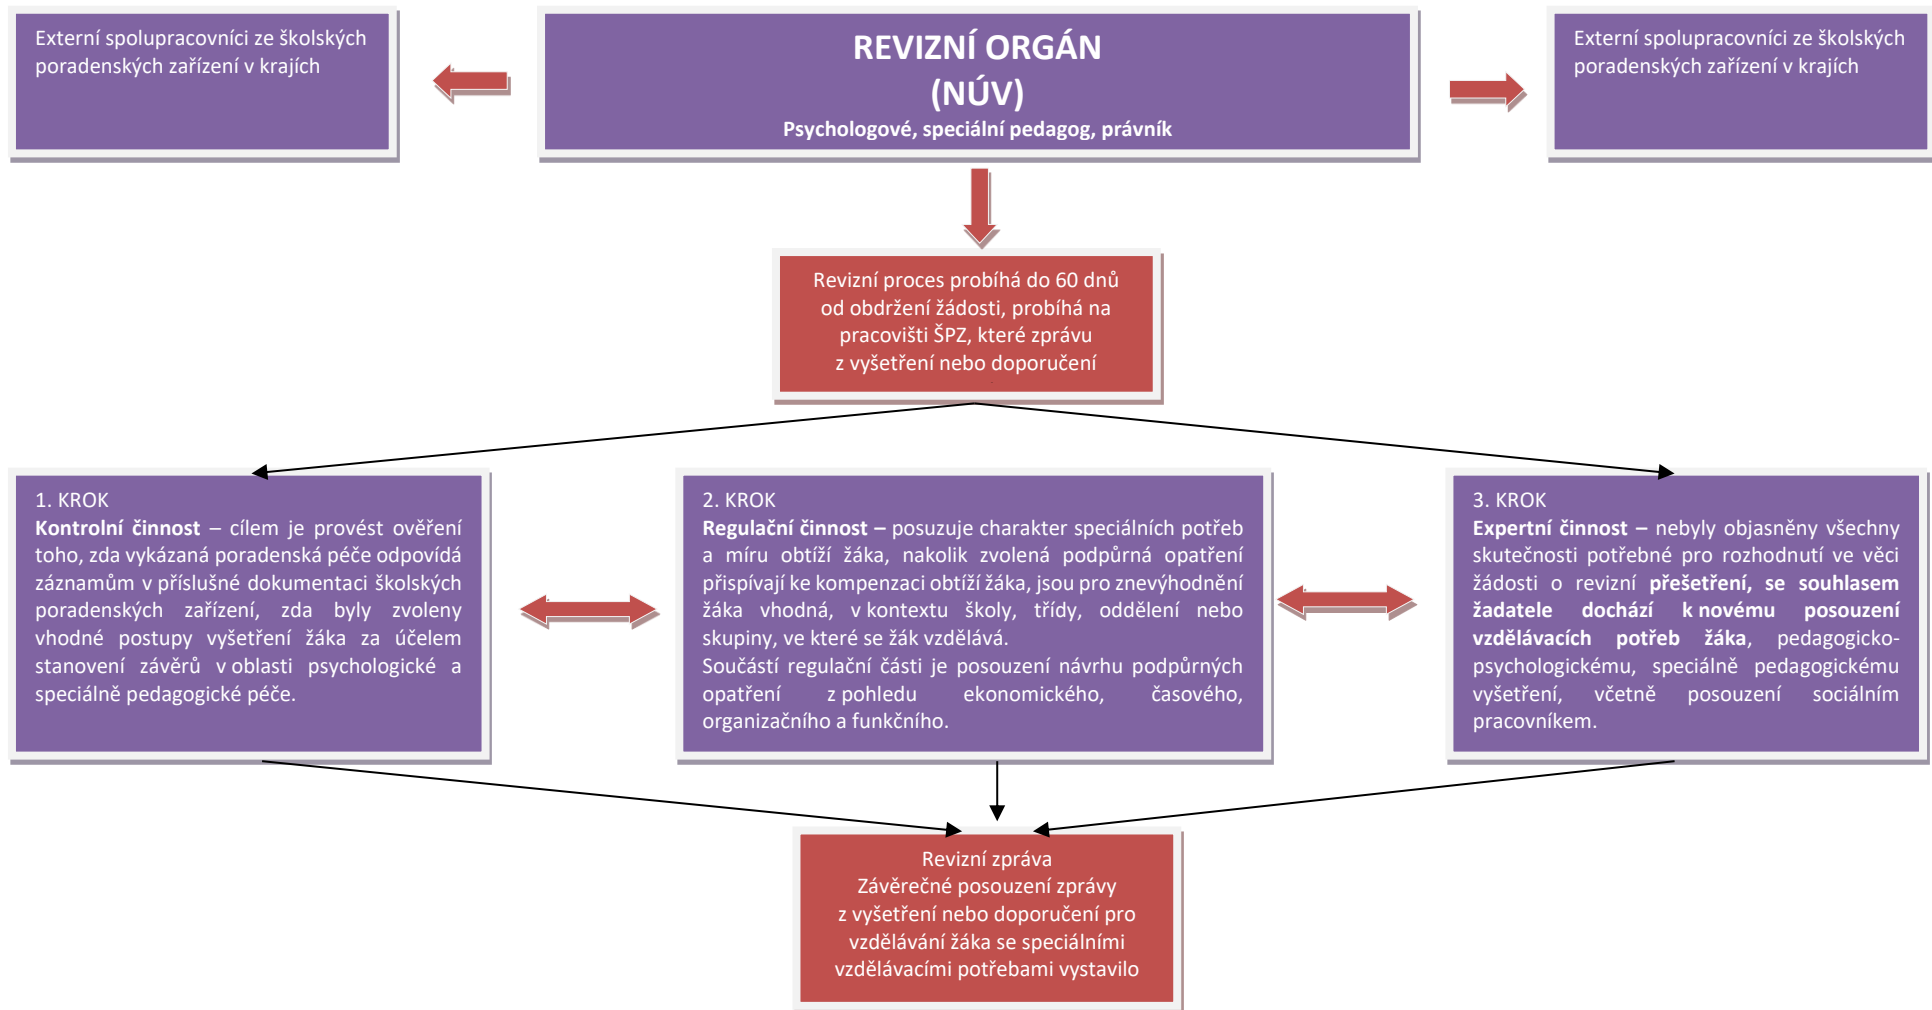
Externí spolupracovníci ze školských poradenských zařízení v krajích

REVIZNÍ ORGÁN
(NÚV)
Psychologové, speciální pedagog, právník

Externí spolupracovníci ze školských poradenských zařízení v krajích

Revizní proces probíhá do 60 dnů od obdržení žádosti, probíhá na pracovišti ŠPZ, které zprávu z vyšetření nebo doporučení

1. KROK
**Kontrolní činnost** – cílem je provést ověření toho, zda vykázaná poradenská péče odpovídá záznamům v příslušné dokumentaci školských poradenských zařízení, zda byly zvoleny vhodné postupy vyšetření žáka za účelem stanovení závěrů v oblasti psychologické a speciálně pedagogické péče.

2. KROK
**Regulační činnost –** posuzuje charakter speciálních potřeb a míru obtíží žáka, nakolik zvolená podpůrná opatření přispívají ke kompenzaci obtíží žáka, jsou pro znevýhodnění žáka vhodná, v kontextu školy, třídy, oddělení nebo skupiny, ve které se žák vzdělává.
Součástí regulační části je posouzení návrhu podpůrných opatření z pohledu ekonomického, časového, organizačního a funkčního.

3. KROK
**Expertní činnost –** nebyly objasněny všechny skutečnosti potřebné pro rozhodnutí ve věci žádosti o revizní **přešetření, se souhlasem žadatele dochází k novému posouzení vzdělávacích potřeb žáka,** pedagogicko-psychologickému, speciálně pedagogickému vyšetření, včetně posouzení sociálním pracovníkem.

Revizní zpráva
Závěrečné posouzení zprávy z vyšetření nebo doporučení pro vzdělávání žáka se speciálními vzdělávacími potřebami vystavilo